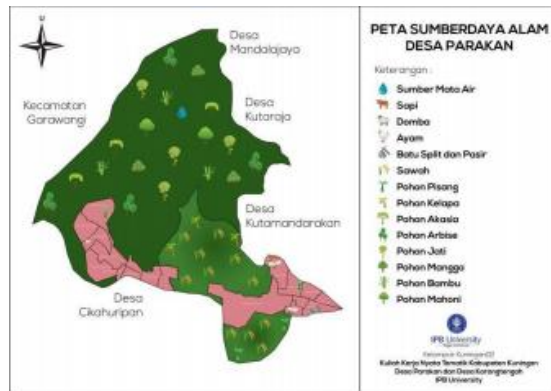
Desa Mandalajaya

Kecamatan Garawangi

Desa Kutaraja

Desa Kutamandarakan

Desa Cikahuripan

PETA SUMBERDAYA ALAM DESA PARAKAN

Keterangan :

Sumber Mata Air
Sapi
Domba
Ayam
Batu Split dan Pasir
Sawah
Pohon Pisang
Pohon Kelapa
Pohon Akasia
Pohon Arbise
Pohon Jati
Pohon Mangga
Pohon Bambu
Pohon Mahoni

IPB University

Kelompok Kuningan-03
Kuliah Kerja Nyata Tematik Kabupaten Kuningan
Desa Parakan dan Desa Karangtengah
IPB University